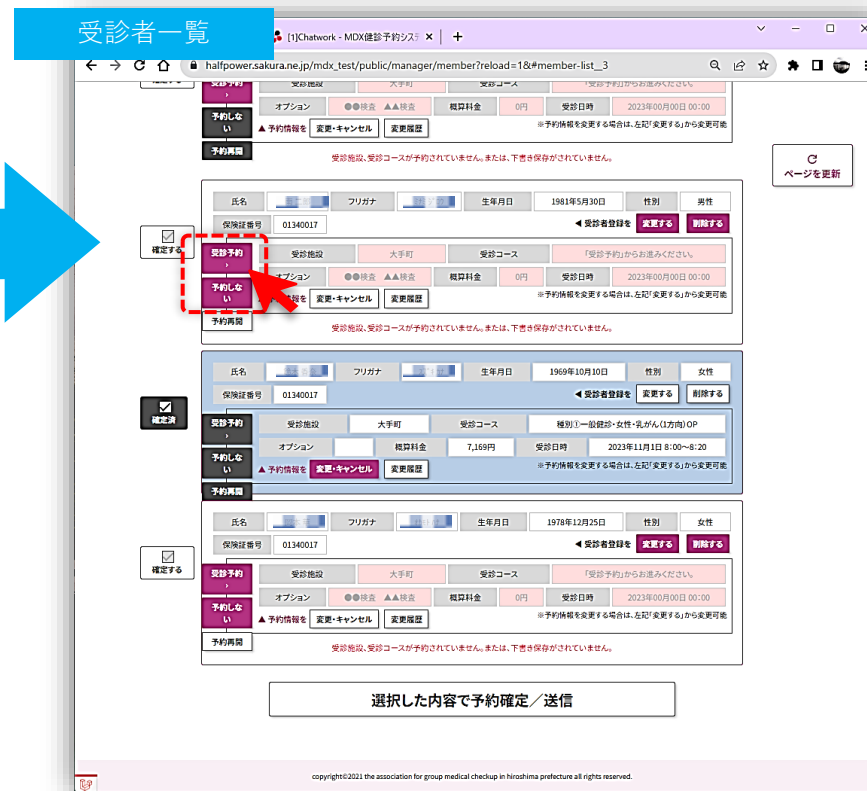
受診者一覧

[1]Chatwork - MDX健診予約システ

halfpower.sakura.ne.jp/mdx_test/public/manager/member?reload=1&#member-list_3

確定する

受診予約

受診施設 | 大手町 | 受診コース | 「受診予約」からお進みください。

オプション | ●●検査 ▲▲検査 | 概算料金 | 0円 | 受診日時 | 2023年00月00日 00:00

予約しない

▲予約情報を 変更・キャンセル 変更履歴

※予約情報を変更する場合は、左記「変更する」から変更可能

予約再開

受診施設、受診コースが予約されていません。または、下書き保存がされていません。

ページを更新

氏名 | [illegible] | フリガナ | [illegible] | 生年月日 | 1981年5月30日 | 性別 | 男性

保険証番号 | 01340017

◀受診者登録を 変更する 削除する

確定する

受診予約

受診施設 | 大手町 | 受診コース | 「受診予約」からお進みください。

オプション | ●●検査 ▲▲検査 | 概算料金 | 0円 | 受診日時 | 2023年00月00日 00:00

予約しない

報を 変更・キャンセル 変更履歴

※予約情報を変更する場合は、左記「変更する」から変更可能

予約再開

受診施設、受診コースが予約されていません。または、下書き保存がされていません。

氏名 | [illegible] | フリガナ | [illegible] | 生年月日 | 1969年10月10日 | 性別 | 女性

保険証番号 | 01340017

◀受診者登録を 変更する 削除する

確定済

受診予約

受診施設 | 大手町 | 受診コース | 種別①一般健診・女性・乳がん(1方向) OP

オプション | | 概算料金 | 7,169円 | 受診日時 | 2023年11月1日 8:00～8:20

予約しない

▲予約情報を 変更・キャンセル 変更履歴

※予約情報を変更する場合は、左記「変更する」から変更可能

予約再開

氏名 | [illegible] | フリガナ | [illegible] | 生年月日 | 1978年12月25日 | 性別 | 女性

保険証番号 | 01340017

◀受診者登録を 変更する 削除する

確定する

受診予約

受診施設 | 大手町 | 受診コース | 「受診予約」からお進みください。

オプション | ●●検査 ▲▲検査 | 概算料金 | 0円 | 受診日時 | 2023年00月00日 00:00

予約しない

▲予約情報を 変更・キャンセル 変更履歴

※予約情報を変更する場合は、左記「変更する」から変更可能

予約再開

受診施設、受診コースが予約されていません。または、下書き保存がされていません。

選択した内容で予約確定／送信

copyright©2021 the association for group medical checkup in hiroshima prefecture all rights reserved.